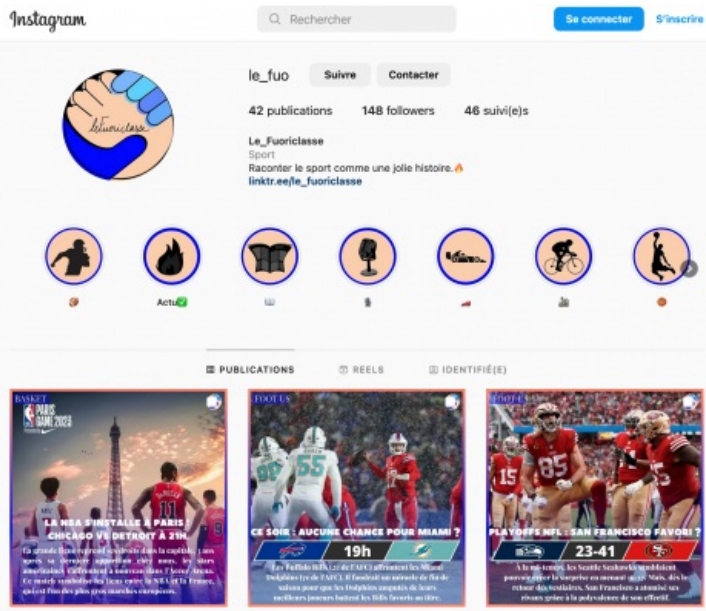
Instagram

Rechercher

Se connecter

S'inscrire

LeFuoriclasse

le_fuo

Suivre

Contacter

42 publications

148 followers

46 suivi(e)s

Le_Fuoriclasse

Sport

Raconter le sport comme une jolie histoire.🔥

linktr.ee/le_fuoriclasse

Actu✅

PUBLICATIONS

REELS

IDENTIFIÉ(E)

BASKET

NBA PARIS GAME 2023

LA NBA S'INSTALLE À PARIS : CHICAGO VS DETROIT À 21H

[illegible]

FOOT US

CE SOIR : AUCUNE CHANCE POUR MIAMI ?

19h

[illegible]

FOOT US

PLAYOFFS NFL : SAN FRANCISCO FAVORI ?

23-41

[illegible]